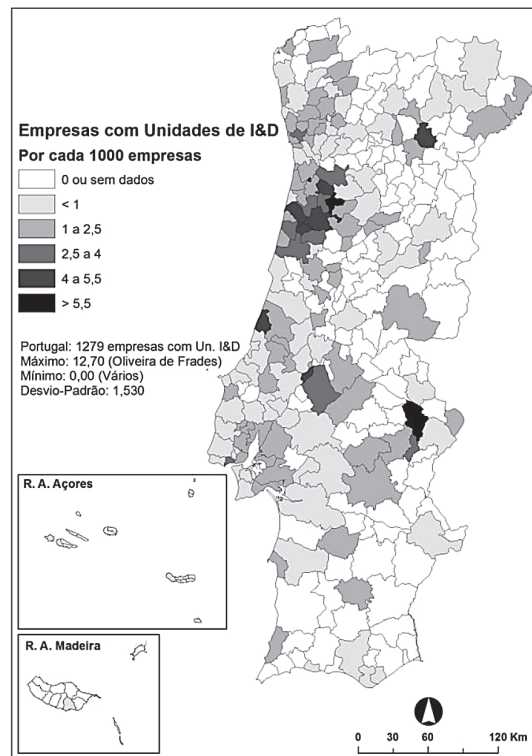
Empresas com Unidades de I&D

Por cada 1000 empresas

0 ou sem dados

< 1

1 a 2,5

2,5 a 4

4 a 5,5

> 5,5

Portugal: 1279 empresas com Un. I&D
Máximo: 12,70 (Oliveira de Frades)
Mínimo: 0,00 (Vários)
Desvio-Padrão: 1,530

R. A. Açores

R. A. Madeira

0 30 60 120 Km